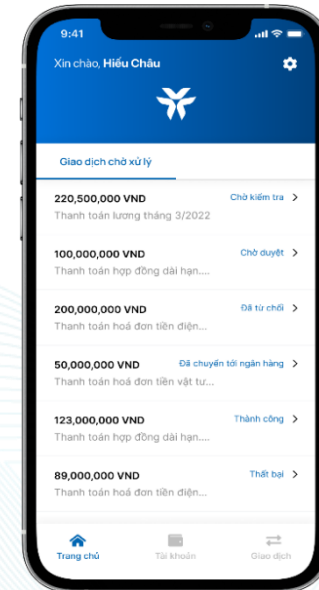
9:41

Xin chào, **Hiếu Châu**

Giao dịch chờ xử lý

220,500,000 VND
Thanh toán lương tháng 3/2022
Chờ kiểm tra >

100,000,000 VND
Thanh toán hợp đồng dài hạn....
Chờ duyệt >

200,000,000 VND
Thanh toán hoá đơn tiền điện...
Đã từ chối >

50,000,000 VND
Thanh toán hoá đơn tiền vật tư...
Đã chuyển tới ngân hàng >

123,000,000 VND
Thanh toán hợp đồng dài hạn....
Thành công >

89,000,000 VND
Thanh toán hoá đơn tiền điện...
Thất bại >

Trang chủ
Tài khoản
Giao dịch